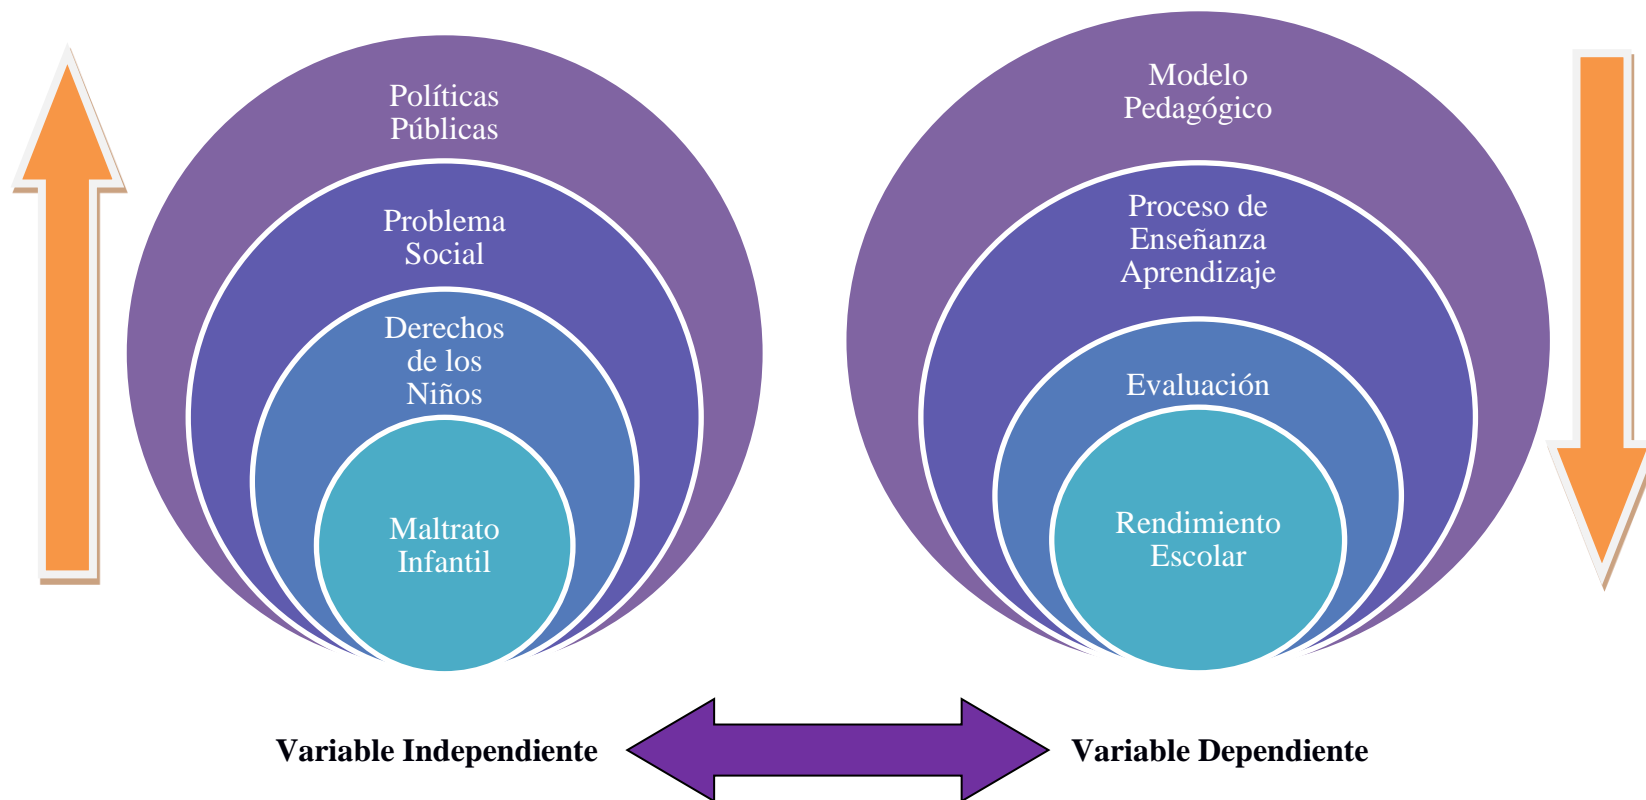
Políticas Públicas

Problema Social

Derechos de los Niños

Maltrato Infantil

Modelo Pedagógico

Proceso de Enseñanza Aprendizaje

Evaluación

Rendimiento Escolar

Variable Independiente

Variable Dependiente